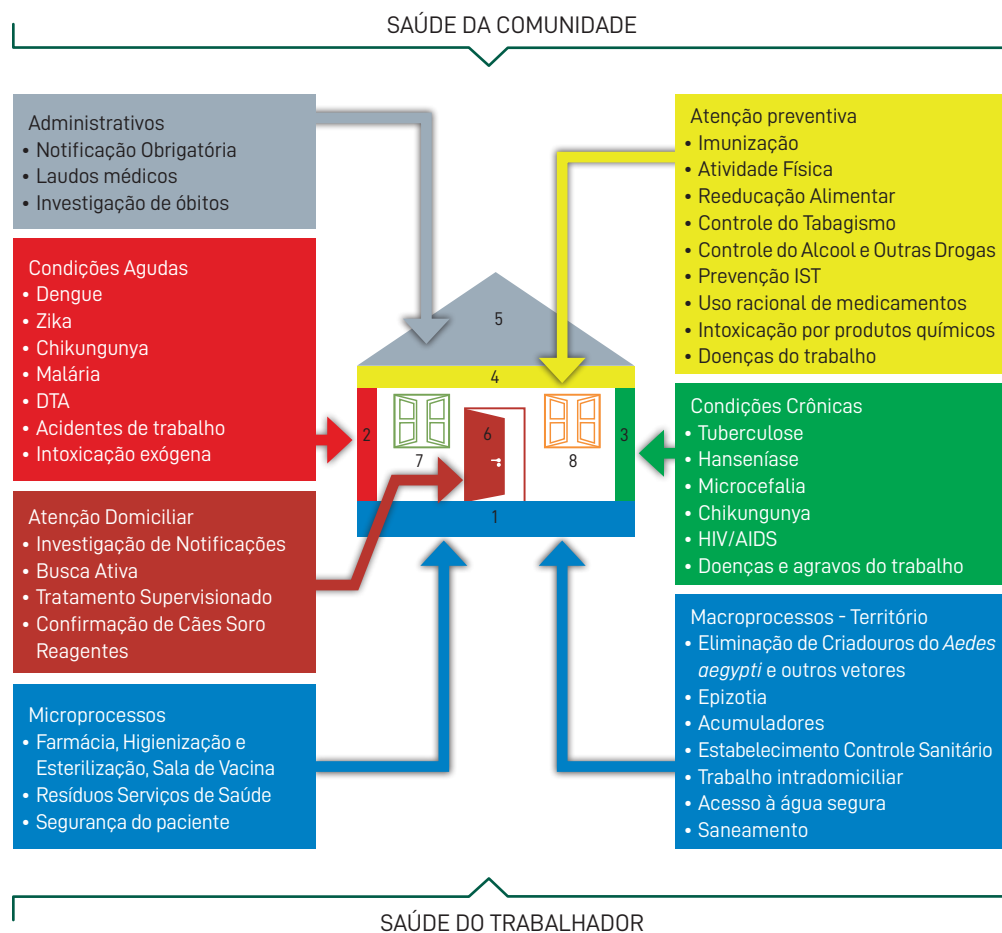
SAÚDE DA COMUNIDADE

Administrativos
• Notificação Obrigatória
• Laudos médicos
• Investigação de óbitos

Condições Agudas
• Dengue
• Zika
• Chikungunya
• Malária
• DTA
• Acidentes de trabalho
• Intoxicação exógena

Atenção Domiciliar
• Investigação de Notificações
• Busca Ativa
• Tratamento Supervisionado
• Confirmação de Cães Soro Reagentes

Microprocessos
• Farmácia, Higienização e Esterilização, Sala de Vacina
• Resíduos Serviços de Saúde
• Segurança do paciente

5
4
2
7
6
8
3
1

Atenção preventiva
• Imunização
• Atividade Física
• Reeducação Alimentar
• Controle do Tabagismo
• Controle do Alcool e Outras Drogas
• Prevenção IST
• Uso racional de medicamentos
• Intoxicação por produtos químicos
• Doenças do trabalho

Condições Crônicas
• Tuberculose
• Hanseníase
• Microcefalia
• Chikungunya
• HIV/AIDS
• Doenças e agravos do trabalho

Macroprocessos - Território
• Eliminação de Criadouros do *Aedes aegypti* e outros vetores
• Epizotia
• Acumuladores
• Estabelecimento Controle Sanitário
• Trabalho intradomiciliar
• Acesso à água segura
• Saneamento

SAÚDE DO TRABALHADOR